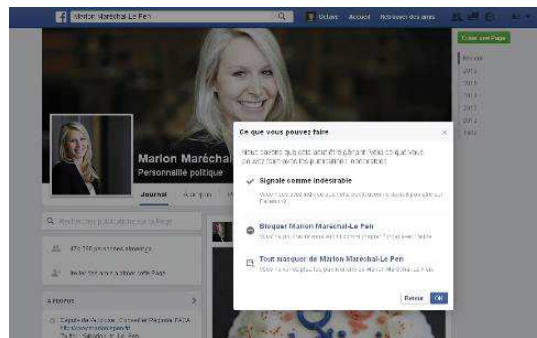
Marion Maréchal-Le Pen

Victor   Accueil   Retrouver des amis

Créer une Page

Récent
2015
2014
2013
2012
2011
1989

Marion Maréchal
Personnalité politique

Journal   À propos

Rechercher des publications sur la Page

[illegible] personnes aiment ça

Invitez vos amis à aimer cette Page

À propos

Député de Vaucluse, Conseiller Régional PACA
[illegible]

Ce que vous pouvez faire

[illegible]

Signaler comme indésirable
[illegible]

Bloquer Marion Maréchal-Le Pen
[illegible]

Tout masquer de Marion Maréchal-Le Pen
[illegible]

Retour   OK